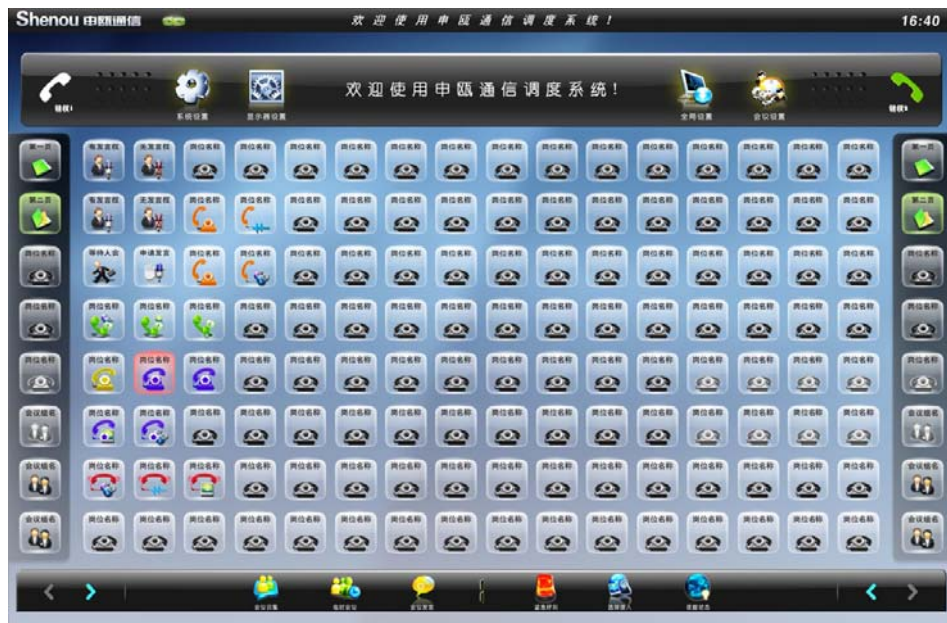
Shenou 申瓯通信

欢迎使用申瓯通信调度系统！

16:40

摘机

系统设置

显示器设置

欢迎使用申瓯通信调度系统！

全局设置

会议设置

摘机

第一页

第二页

岗位名称

岗位名称

岗位名称

会议组名

会议组名

会议组名

第一页

第二页

岗位名称

岗位名称

岗位名称

会议组名

会议组名

会议组名

有发言权

无发言权

等待入会

申请发言

岗位名称

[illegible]

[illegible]

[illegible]

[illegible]

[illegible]

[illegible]

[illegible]